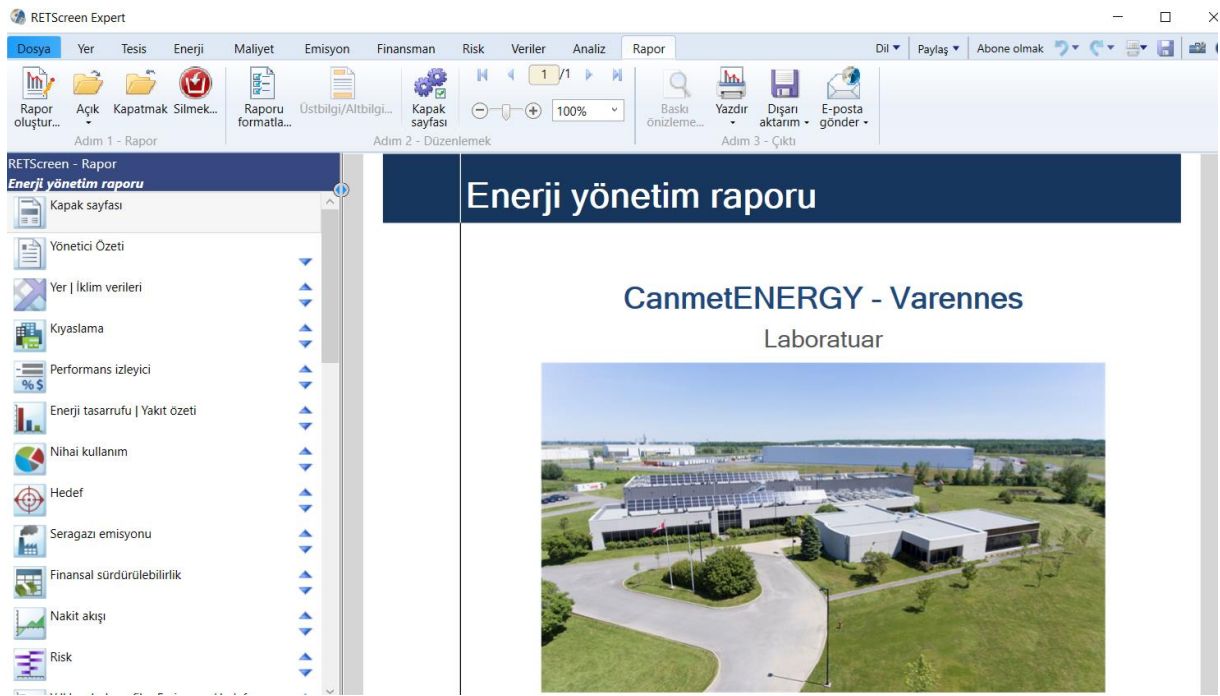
RETScreen Expert

Dosya Yer Tesis Enerji Maliyet Emisyon Finansman Risk Veriler Analiz Rapor

Dil ▾ Paylaş ▾ Abone olmak

Rapor oluştur... Açık Kapatmak Silmek...
Adım 1 - Rapor

Raporu formatla... Üstbilgi/Altbilgi... Kapak sayfası
1 /1
100%
Adım 2 - Düzenlemek

Baskı önizleme... Yazdır Dışarı aktarım E-posta gönder
Adım 3 - Çıktı

RETScreen - Rapor
Enerji yönetim raporu

Kapak sayfası
Yönetici Özeti
Yer | İklim verileri
Kıyaslama
Performans izleyici
Enerji tasarrufu | Yakıt özeti
Nihai kullanım
Hedef
Seragazı emisyonu
Finansal sürdürülebilirlik
Nakit akışı
Risk

Enerji yönetim raporu

CanmetENERGY - Varennes

Laboratuar